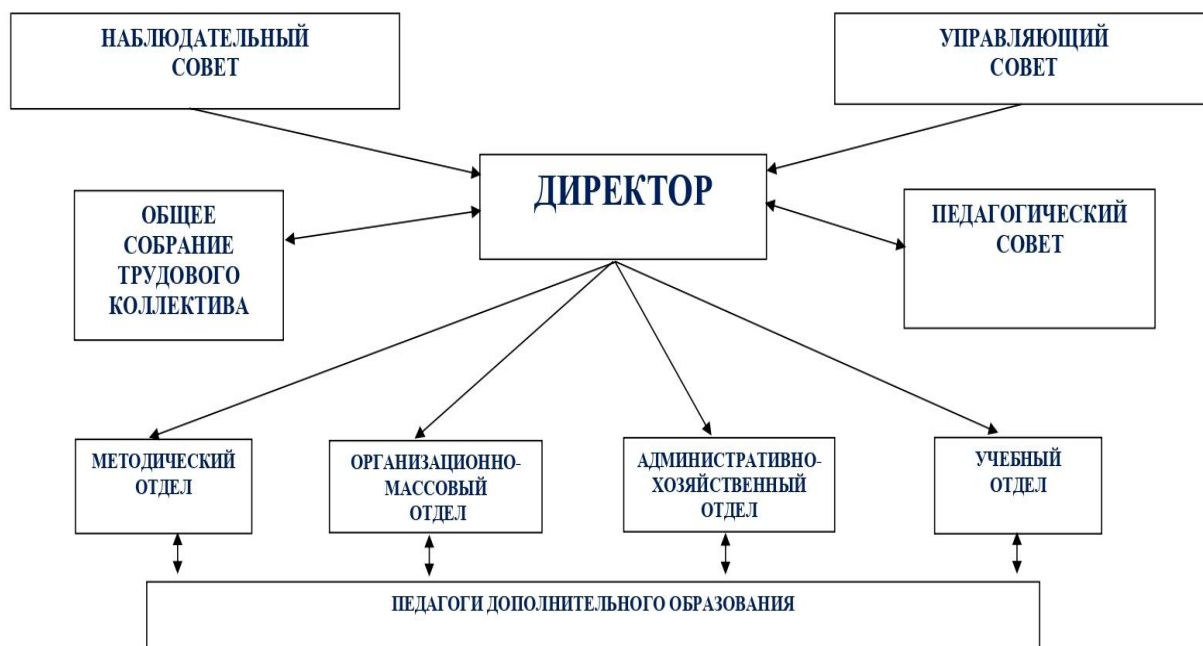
НАБЛЮДАТЕЛЬНЫЙ СОВЕТ

УПРАВЛЯЮЩИЙ СОВЕТ

ДИРЕКТОР

ОБЩЕЕ СОБРАНИЕ ТРУДОВОГО КОЛЛЕКТИВА

ПЕДАГОГИЧЕСКИЙ СОВЕТ

МЕТОДИЧЕСКИЙ ОТДЕЛ

ОРГАНИЗАЦИОННО-МАССОВЫЙ ОТДЕЛ

АДМИНИСТРАТИВНО-ХОЗЯЙСТВЕННЫЙ ОТДЕЛ

УЧЕБНЫЙ ОТДЕЛ

ПЕДАГОГИ ДОПОЛНИТЕЛЬНОГО ОБРАЗОВАНИЯ